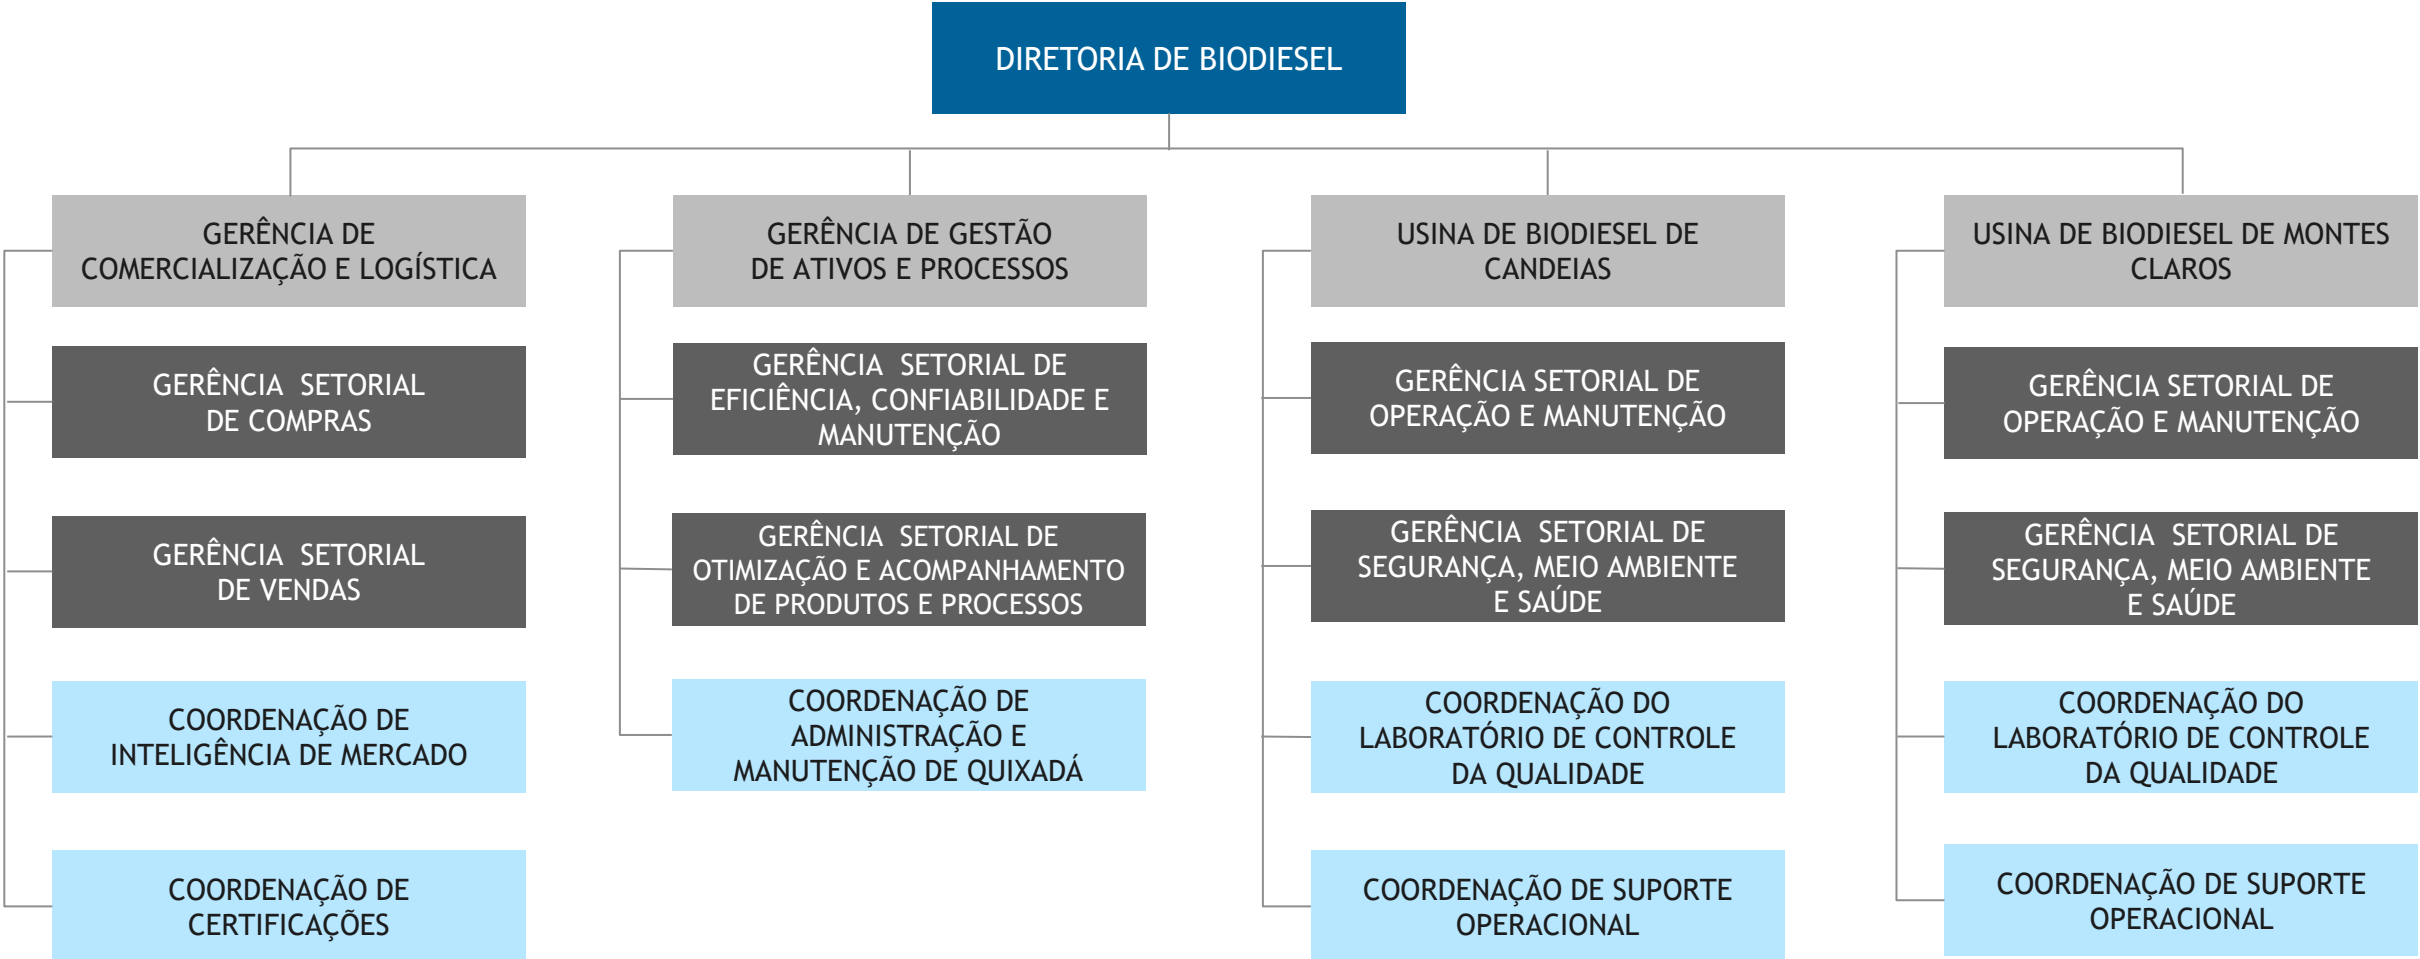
DIRETORIA DE BIODIESEL

GERÊNCIA DE COMERCIALIZAÇÃO E LOGÍSTICA

GERÊNCIA SETORIAL DE COMPRAS

GERÊNCIA SETORIAL DE VENDAS

COORDENAÇÃO DE INTELIGÊNCIA DE MERCADO

COORDENAÇÃO DE CERTIFICAÇÕES

GERÊNCIA DE GESTÃO DE ATIVOS E PROCESSOS

GERÊNCIA SETORIAL DE EFICIÊNCIA, CONFIABILIDADE E MANUTENÇÃO

GERÊNCIA SETORIAL DE OTIMIZAÇÃO E ACOMPANHAMENTO DE PRODUTOS E PROCESSOS

COORDENAÇÃO DE ADMINISTRAÇÃO E MANUTENÇÃO DE QUIXADÁ

USINA DE BIODIESEL DE CANDEIAS

GERÊNCIA SETORIAL DE OPERAÇÃO E MANUTENÇÃO

GERÊNCIA SETORIAL DE SEGURANÇA, MEIO AMBIENTE E SAÚDE

COORDENAÇÃO DO LABORATÓRIO DE CONTROLE DA QUALIDADE

COORDENAÇÃO DE SUPORTE OPERACIONAL

USINA DE BIODIESEL DE MONTES CLAROS

GERÊNCIA SETORIAL DE OPERAÇÃO E MANUTENÇÃO

GERÊNCIA SETORIAL DE SEGURANÇA, MEIO AMBIENTE E SAÚDE

COORDENAÇÃO DO LABORATÓRIO DE CONTROLE DA QUALIDADE

COORDENAÇÃO DE SUPORTE OPERACIONAL